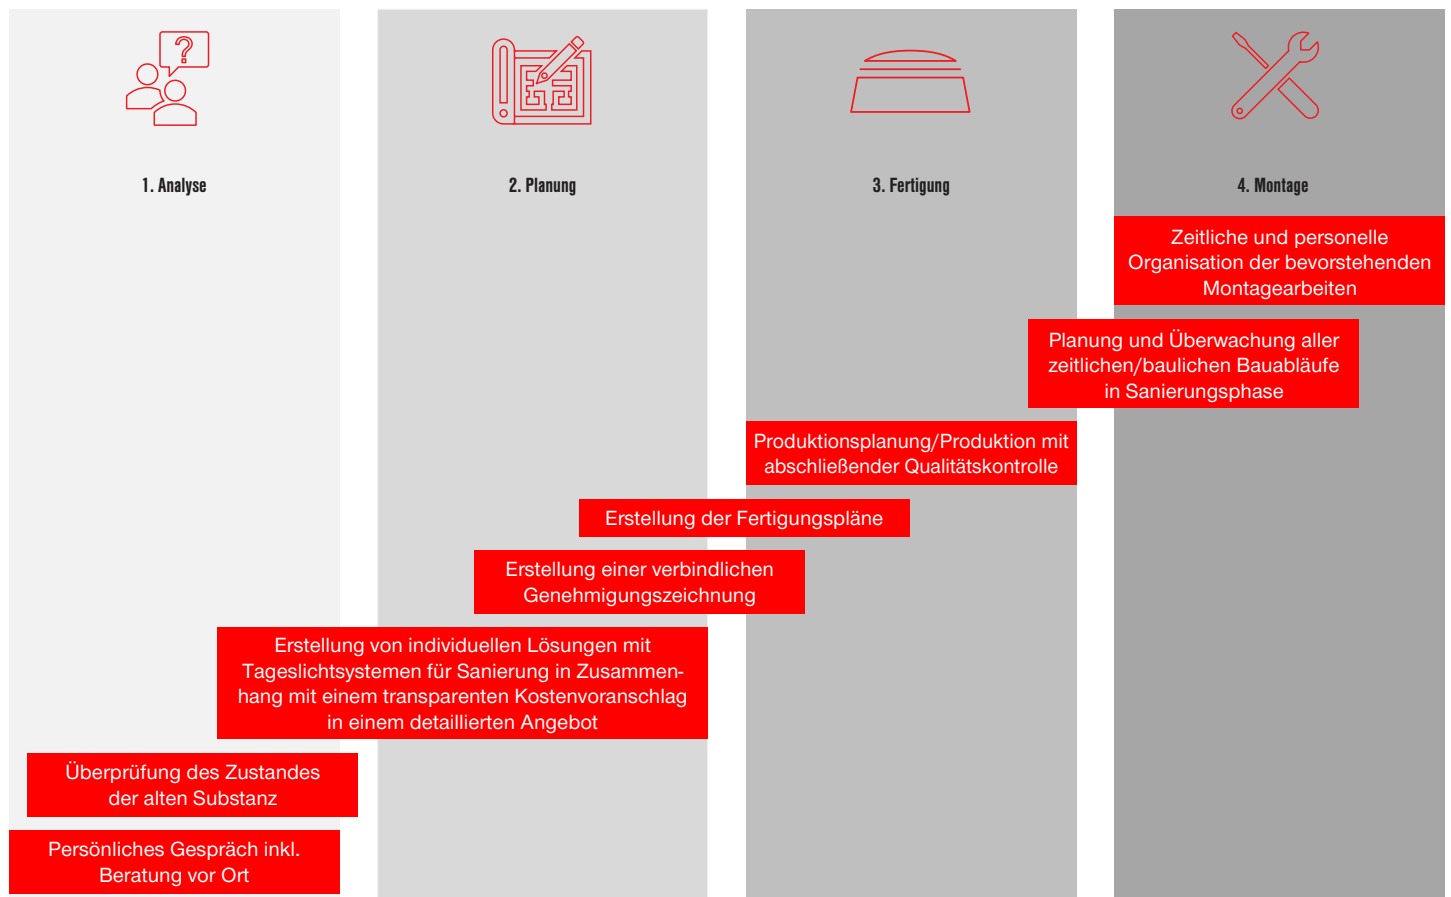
1. Analyse

2. Planung

3. Fertigung

4. Montage

Zeitliche und personelle Organisation der bevorstehenden Montagearbeiten

Planung und Überwachung aller zeitlichen/baulichen Bauabläufe in Sanierungsphase

Produktionsplanung/Produktion mit abschließender Qualitätskontrolle

Erstellung der Fertigungspläne

Erstellung einer verbindlichen Genehmigungszeichnung

Erstellung von individuellen Lösungen mit Tageslichtsystemen für Sanierung in Zusammenhang mit einem transparenten Kostenvoranschlag in einem detaillierten Angebot

Überprüfung des Zustandes der alten Substanz

Persönliches Gespräch inkl. Beratung vor Ort